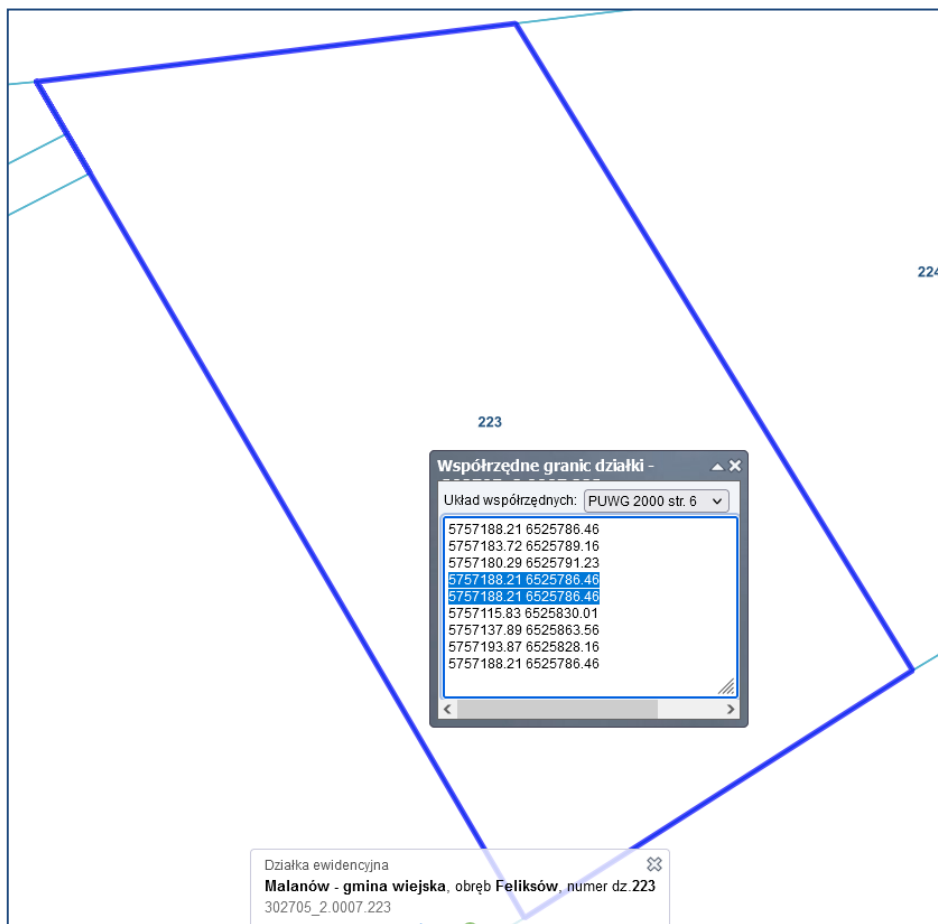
224

223

Współrzędne granic działki - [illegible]

Układ współrzędnych: PUWG 2000 str. 6

5757188.21 6525786.46
5757183.72 6525789.16
5757180.29 6525791.23
5757188.21 6525786.46
5757188.21 6525786.46
5757115.83 6525830.01
5757137.89 6525863.56
5757193.87 6525828.16
5757188.21 6525786.46

Działka ewidencyjna
**Malanów - gmina wiejska**, obręb **Feliksów**, numer dz.**223**
302705_2.0007.223